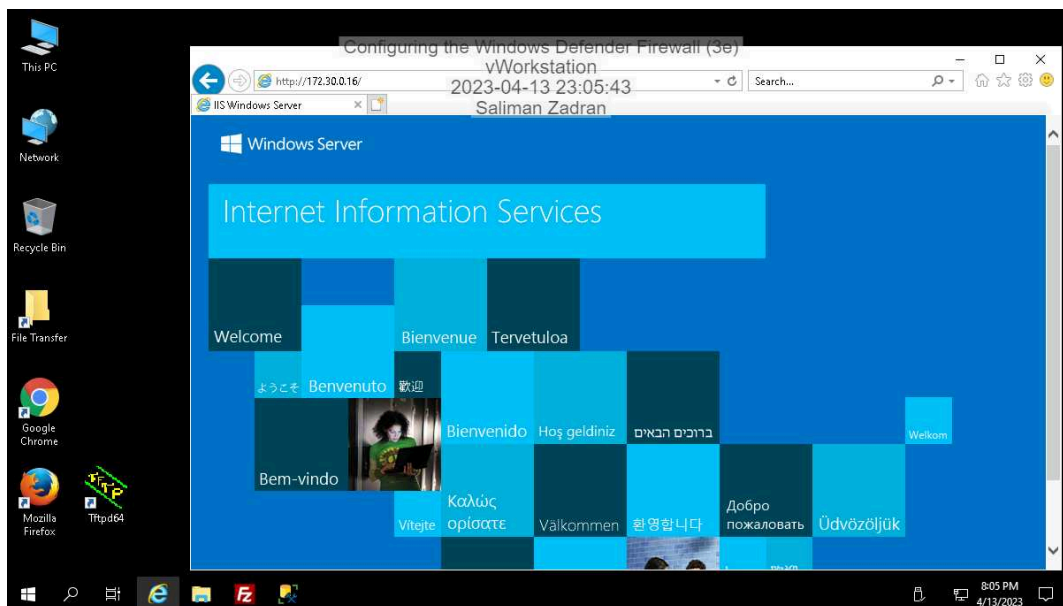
This PC

Network

Recycle Bin

File Transfer

Google Chrome

Mozilla Firefox

Tftpd64

Configuring the Windows Defender Firewall (3e)
vWorkstation
2023-04-13 23:05:43
Saliman Zadran

http://172.30.0.16/

Search...

IIS Windows Server

Windows Server

Internet Information Services

Welcome

Bienvenue

Tervetuloa

ようこそ

Benvenuto

歡迎

Bienvenido

Hoş geldiniz

ברוכים הבאים

Welkom

Bem-vindo

Vítejte

Καλώς ορίσατε

Välkommen

환영합니다

Добро пожаловать

Üdvözöljük

8:05 PM
4/13/2023